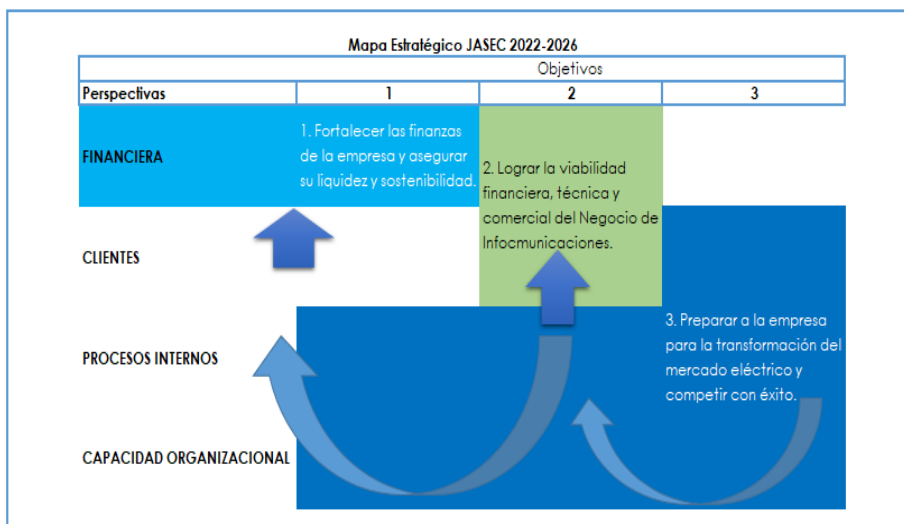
Mapa Estratégico JASEC 2022-2026

| Objetivos | | | |
|---|---|---|---|
| Perspectivas | 1 | 2 | 3 |

FINANCIERA

1. Fortalecer las finanzas de la empresa y asegurar su liquidez y sostenibilidad.

2. Lograr la viabilidad financiera, técnica y comercial del Negocio de Infocmunicaciones.

CLIENTES

PROCESOS INTERNOS

3. Preparar a la empresa para la transformación del mercado eléctrico y competir con éxito.

CAPACIDAD ORGANIZACIONAL